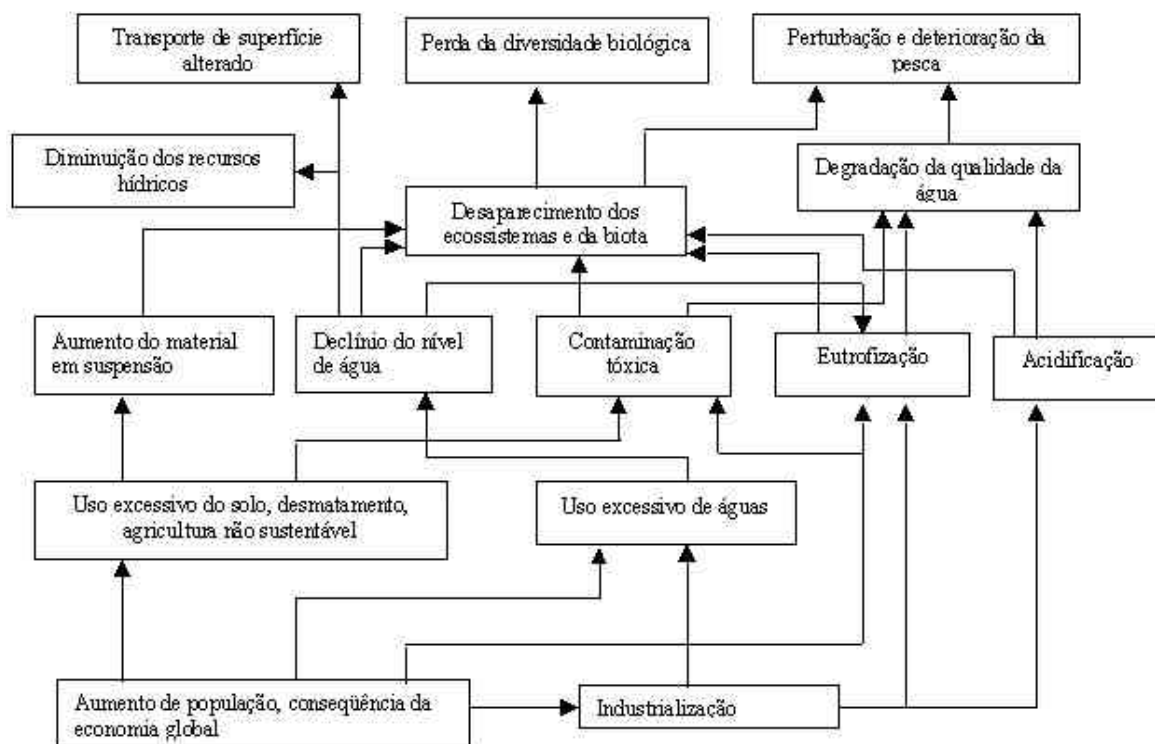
Transporte de superfície alterado

Perda da diversidade biológica

Perturbação e deterioração da pesca

Diminuição dos recursos hídricos

Degradação da qualidade da água

Desaparecimento dos ecossistemas e da biota

Aumento do material em suspensão

Declínio do nível de água

Contaminação tóxica

Eutrofização

Acidificação

Uso excessivo do solo, desmatamento, agricultura não sustentável

Uso excessivo de águas

Aumento de população, conseqüência da economia global

Industrialização